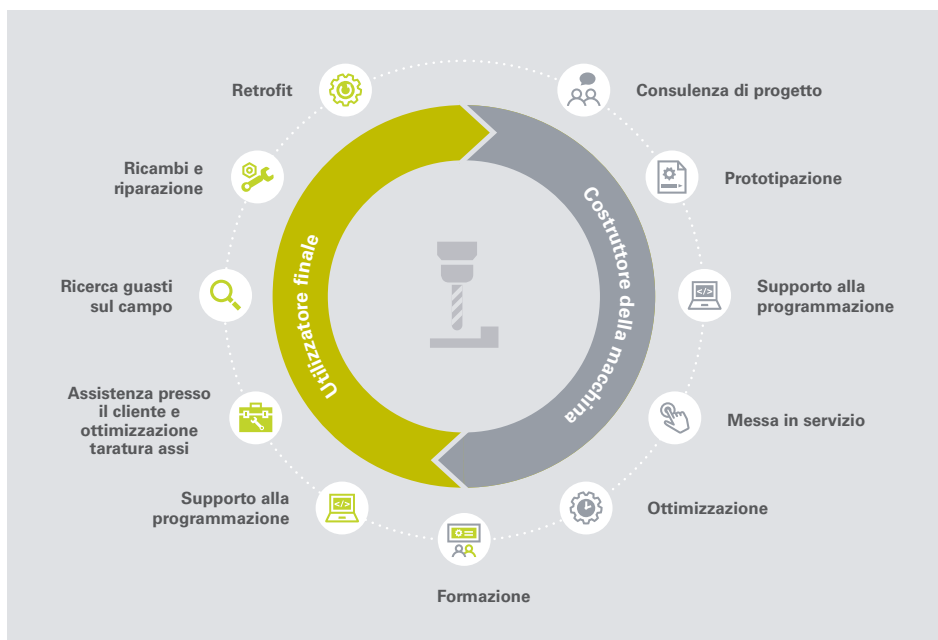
Retrofit

Consulenza di progetto

Ricambi e riparazione

Prototipazione

Utilizzatore finale

Costruttore della macchina

Ricerca guasti sul campo

Supporto alla programmazione

Assistenza presso il cliente e ottimizzazione taratura assi

Messa in servizio

Supporto alla programmazione

Ottimizzazione

Formazione